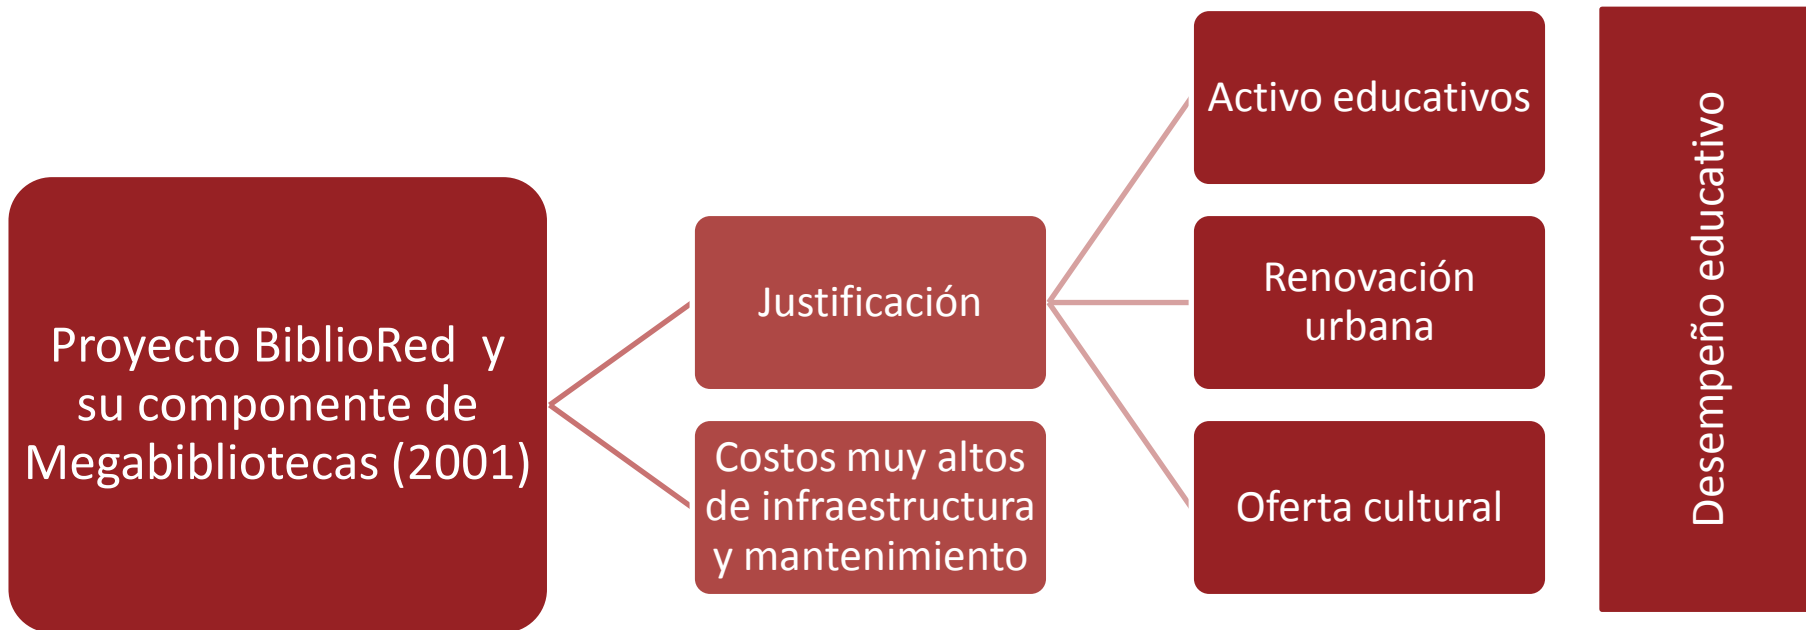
Proyecto BiblioRed y su componente de Megabibliotecas (2001)

Justificación

Costos muy altos de infraestructura y mantenimiento

Activo educativos

Renovación urbana

Oferta cultural

Desempeño educativo